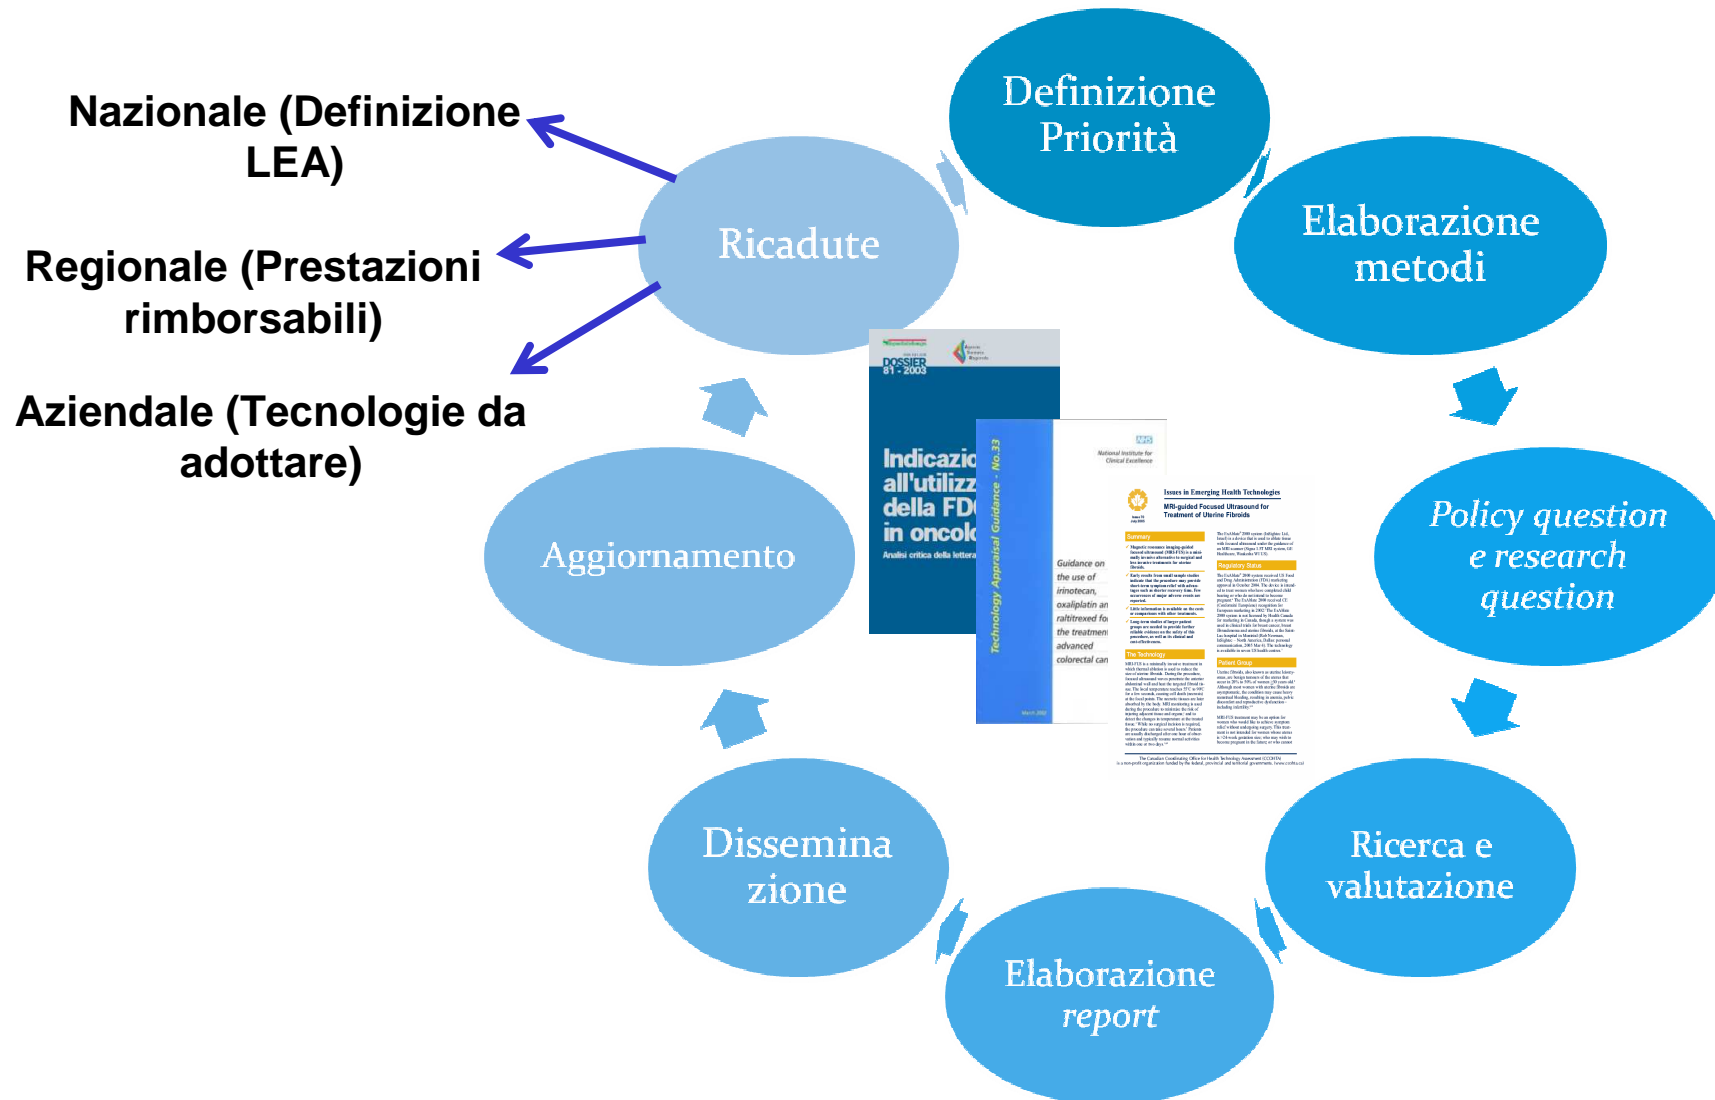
Nazionale (Definizione LEA)

Regionale (Prestazioni rimborsabili)

Aziendale (Tecnologie da adottare)

Definizione Priorità

Elaborazione metodi

*Policy question e research question*

Ricerca e valutazione

Elaborazione *report*

Dissemina zione

Aggiornamento

Ricadute

DOSSIER 81 - 2003

Indicazio all'utilizz della FD in oncolo

Analisi critica della lettera

Technology Appraisal Guidance - No.33

National Institute for Clinical Excellence

Guidance on the use of irinotecan, oxaliplatin an raltitrexed fo the treatment advanced colorectal can

Issues in Emerging Health Technologies

MRI-guided Focused Ultrasound for Treatment of Uterine Fibroids

Summary

Regulatory Status

The Technology

Patient Group

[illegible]